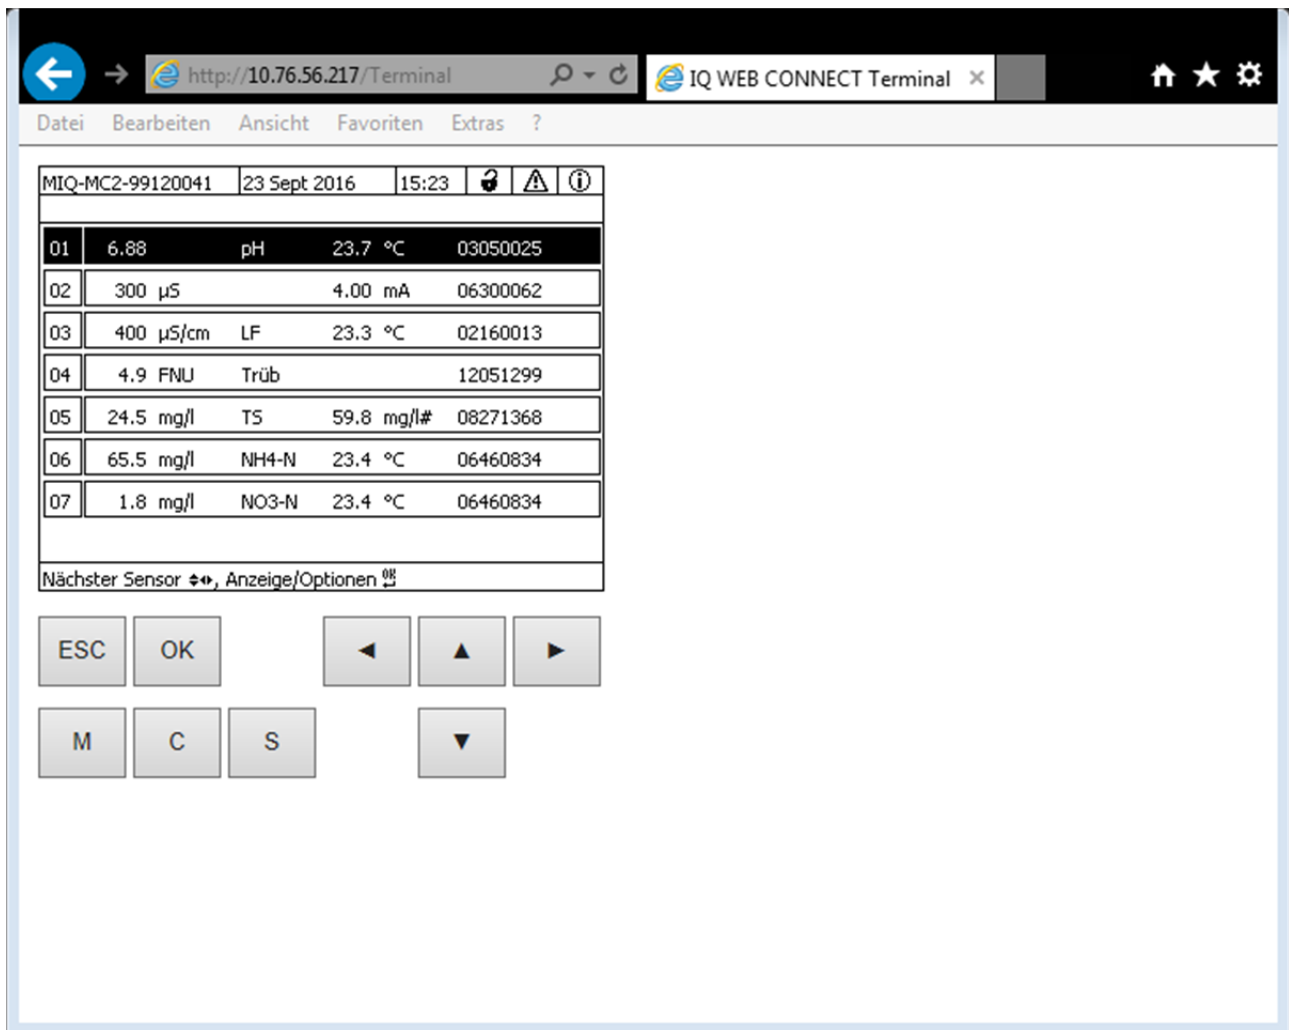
http://10.76.56.217/Terminal

IQ WEB CONNECT Terminal ×

Datei Bearbeiten Ansicht Favoriten Extras ?

| MIQ-MC2-99120041 | 23 Sept 2016 | 15:23 |
|---|---|---|

| 01 | 6.88 | pH | 23.7 °C | 03050025 |
|---|---|---|---|---|
| 02 | 300 µS | | 4.00 mA | 06300062 |
| 03 | 400 µS/cm | LF | 23.3 °C | 02160013 |
| 04 | 4.9 FNU | Trüb | | 12051299 |
| 05 | 24.5 mg/l | TS | 59.8 mg/l# | 08271368 |
| 06 | 65.5 mg/l | NH4-N | 23.4 °C | 06460834 |
| 07 | 1.8 mg/l | NO3-N | 23.4 °C | 06460834 |

Nächster Sensor, Anzeige/Optionen

ESC OK ◄ ▲ ►

M C S ▼